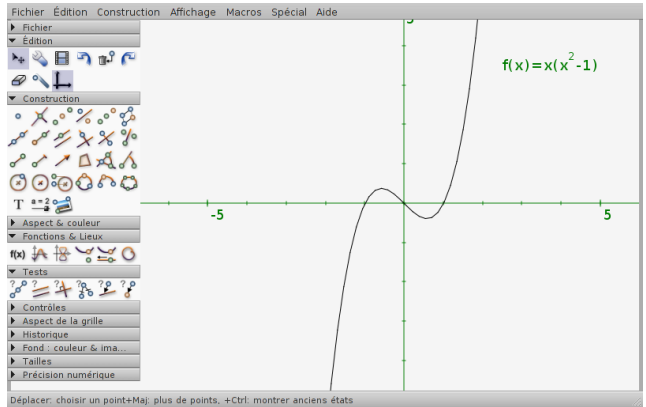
Fichier Édition Construction Affichage Macros Spécial Aide

Fichier
Édition
Construction
T $\frac{a=2}{}$
Aspect & couleur
Fonctions & Lieux
f(x)
Tests
Contrôles
Aspect de la grille
Historique
Fond : couleur & ima...
Tailles
Précision numérique

5
$f(x)=x(x^2-1)$
-5
5

Déplacer: choisir un point+Maj: plus de points, +Ctrl: montrer anciens états